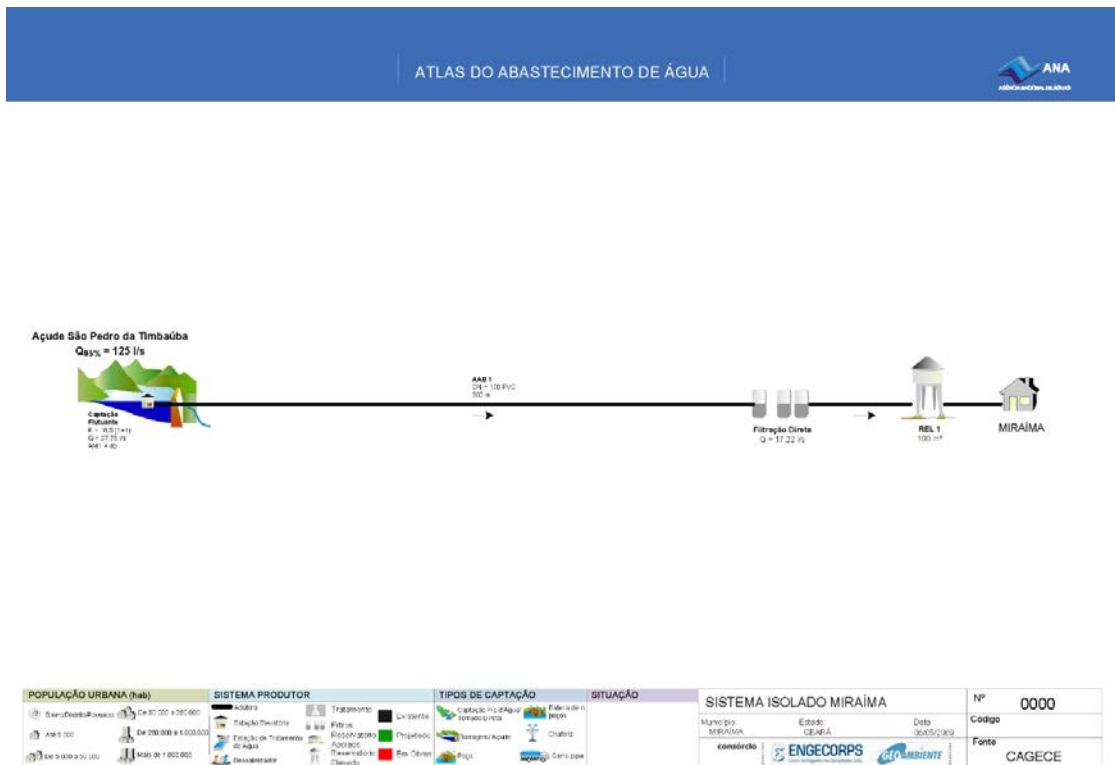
ATLAS DO ABASTECIMENTO DE ÁGUA

ANA
AGÊNCIA NACIONAL DE ÁGUAS

Açude São Pedro da Timbaúba
$Q_{95\%}$ = 125 l/s

Captação Flutuante
F = 16,5 (1+1)
Q = 27,75 l/s
AAB1 = 4h

AAB 1
DN = 100 PVC
500 m

Filtração Direta
Q = 17,22 l/s

REL 1
100 m³

MIRAÍMA

POPULAÇÃO URBANA (hab)
Bairro/Distrito/Povoado
De 50.000 a 250.000
Até 5.000
De 250.000 a 1.000.000
De 5.000 a 50.000
Mais de 1.000.000

SISTEMA PRODUTOR
Adutora
Estação Elevatória
Estação de Tratamento de Água
Dessalinizador
Tratamento
Filtros
Reservatório Apoiado
Reservatório Elevado
Existente
Projetado
Em Obras

TIPOS DE CAPTAÇÃO
Captação Fio d'Água/ Tomada Direta
Barragem/Açude
Poço
Bateria de n poços
Chafariz
Carro-pipa

SITUAÇÃO

SISTEMA ISOLADO MIRAÍMA
Município
MIRAÍMA
Estado
CEARÁ
Data
06/05/2009
consórcio
ENGECORPS
GEOAMBIENTE
Nº
0000
Código
Fonte
CAGECE